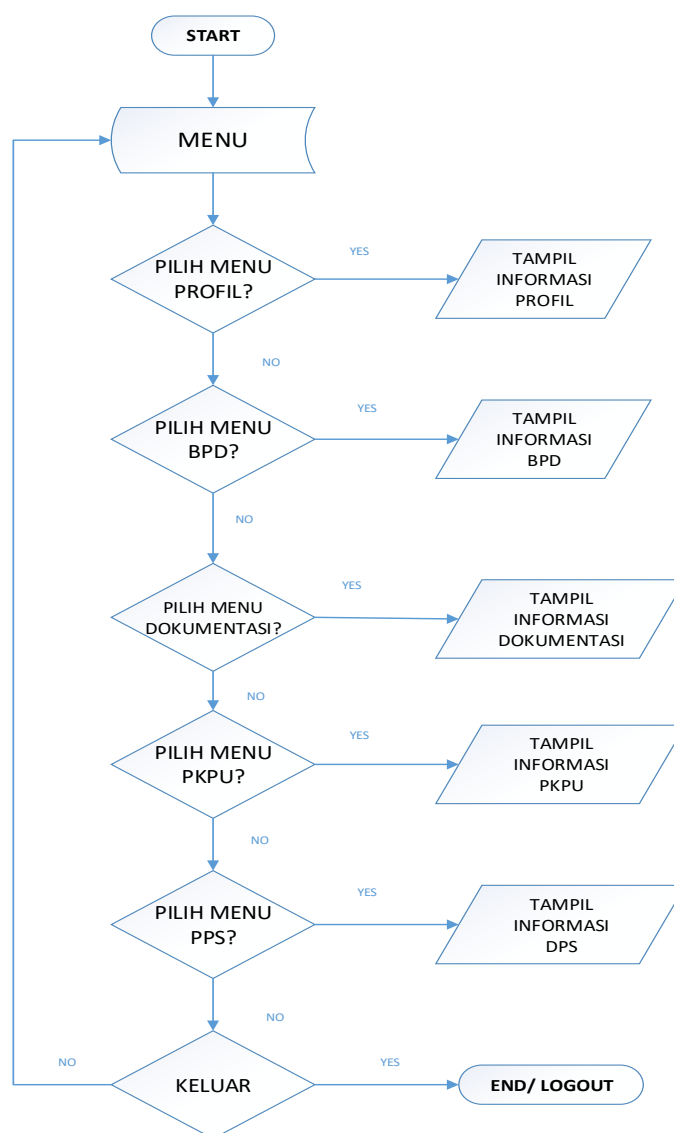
START

MENU

PILIH MENU PROFIL?

YES

TAMPIL INFORMASI PROFIL

NO

PILIH MENU BPD?

YES

TAMPIL INFORMASI BPD

NO

PILIH MENU DOKUMENTASI?

YES

TAMPIL INFORMASI DOKUMENTASI

NO

PILIH MENU PKPU?

YES

TAMPIL INFORMASI PKPU

NO

PILIH MENU PPS?

YES

TAMPIL INFORMASI DPS

NO

NO

KELUAR

YES

END/ LOGOUT